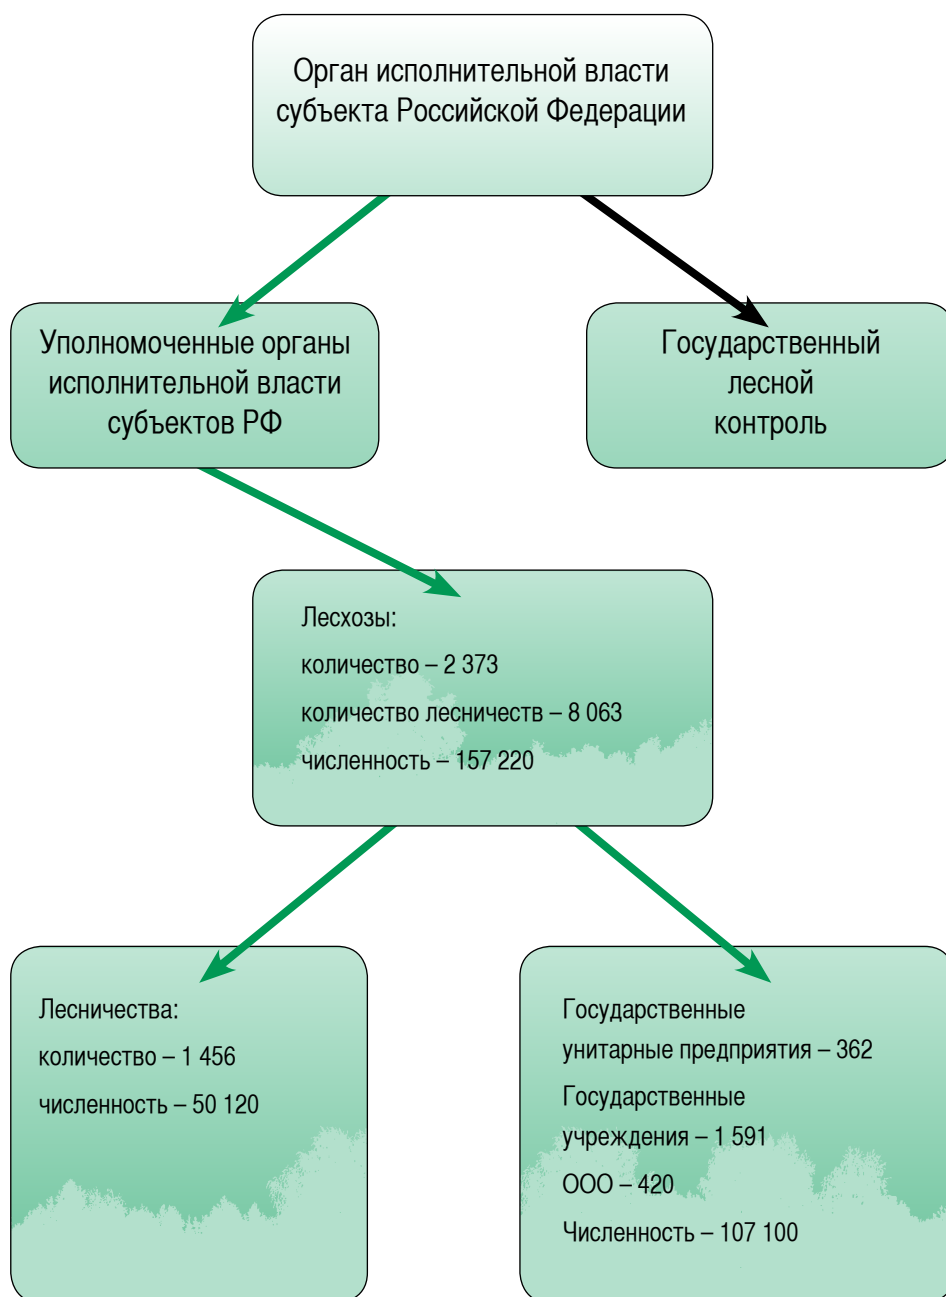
Орган исполнительной власти субъекта Российской Федерации

Уполномоченные органы исполнительной власти субъектов РФ

Государственный лесной контроль

Лесхозы:
количество – 2 373
количество лесничеств – 8 063
численность – 157 220

Лесничества:
количество – 1 456
численность – 50 120

Государственные унитарные предприятия – 362
Государственные учреждения – 1 591
ООО – 420
Численность – 107 100